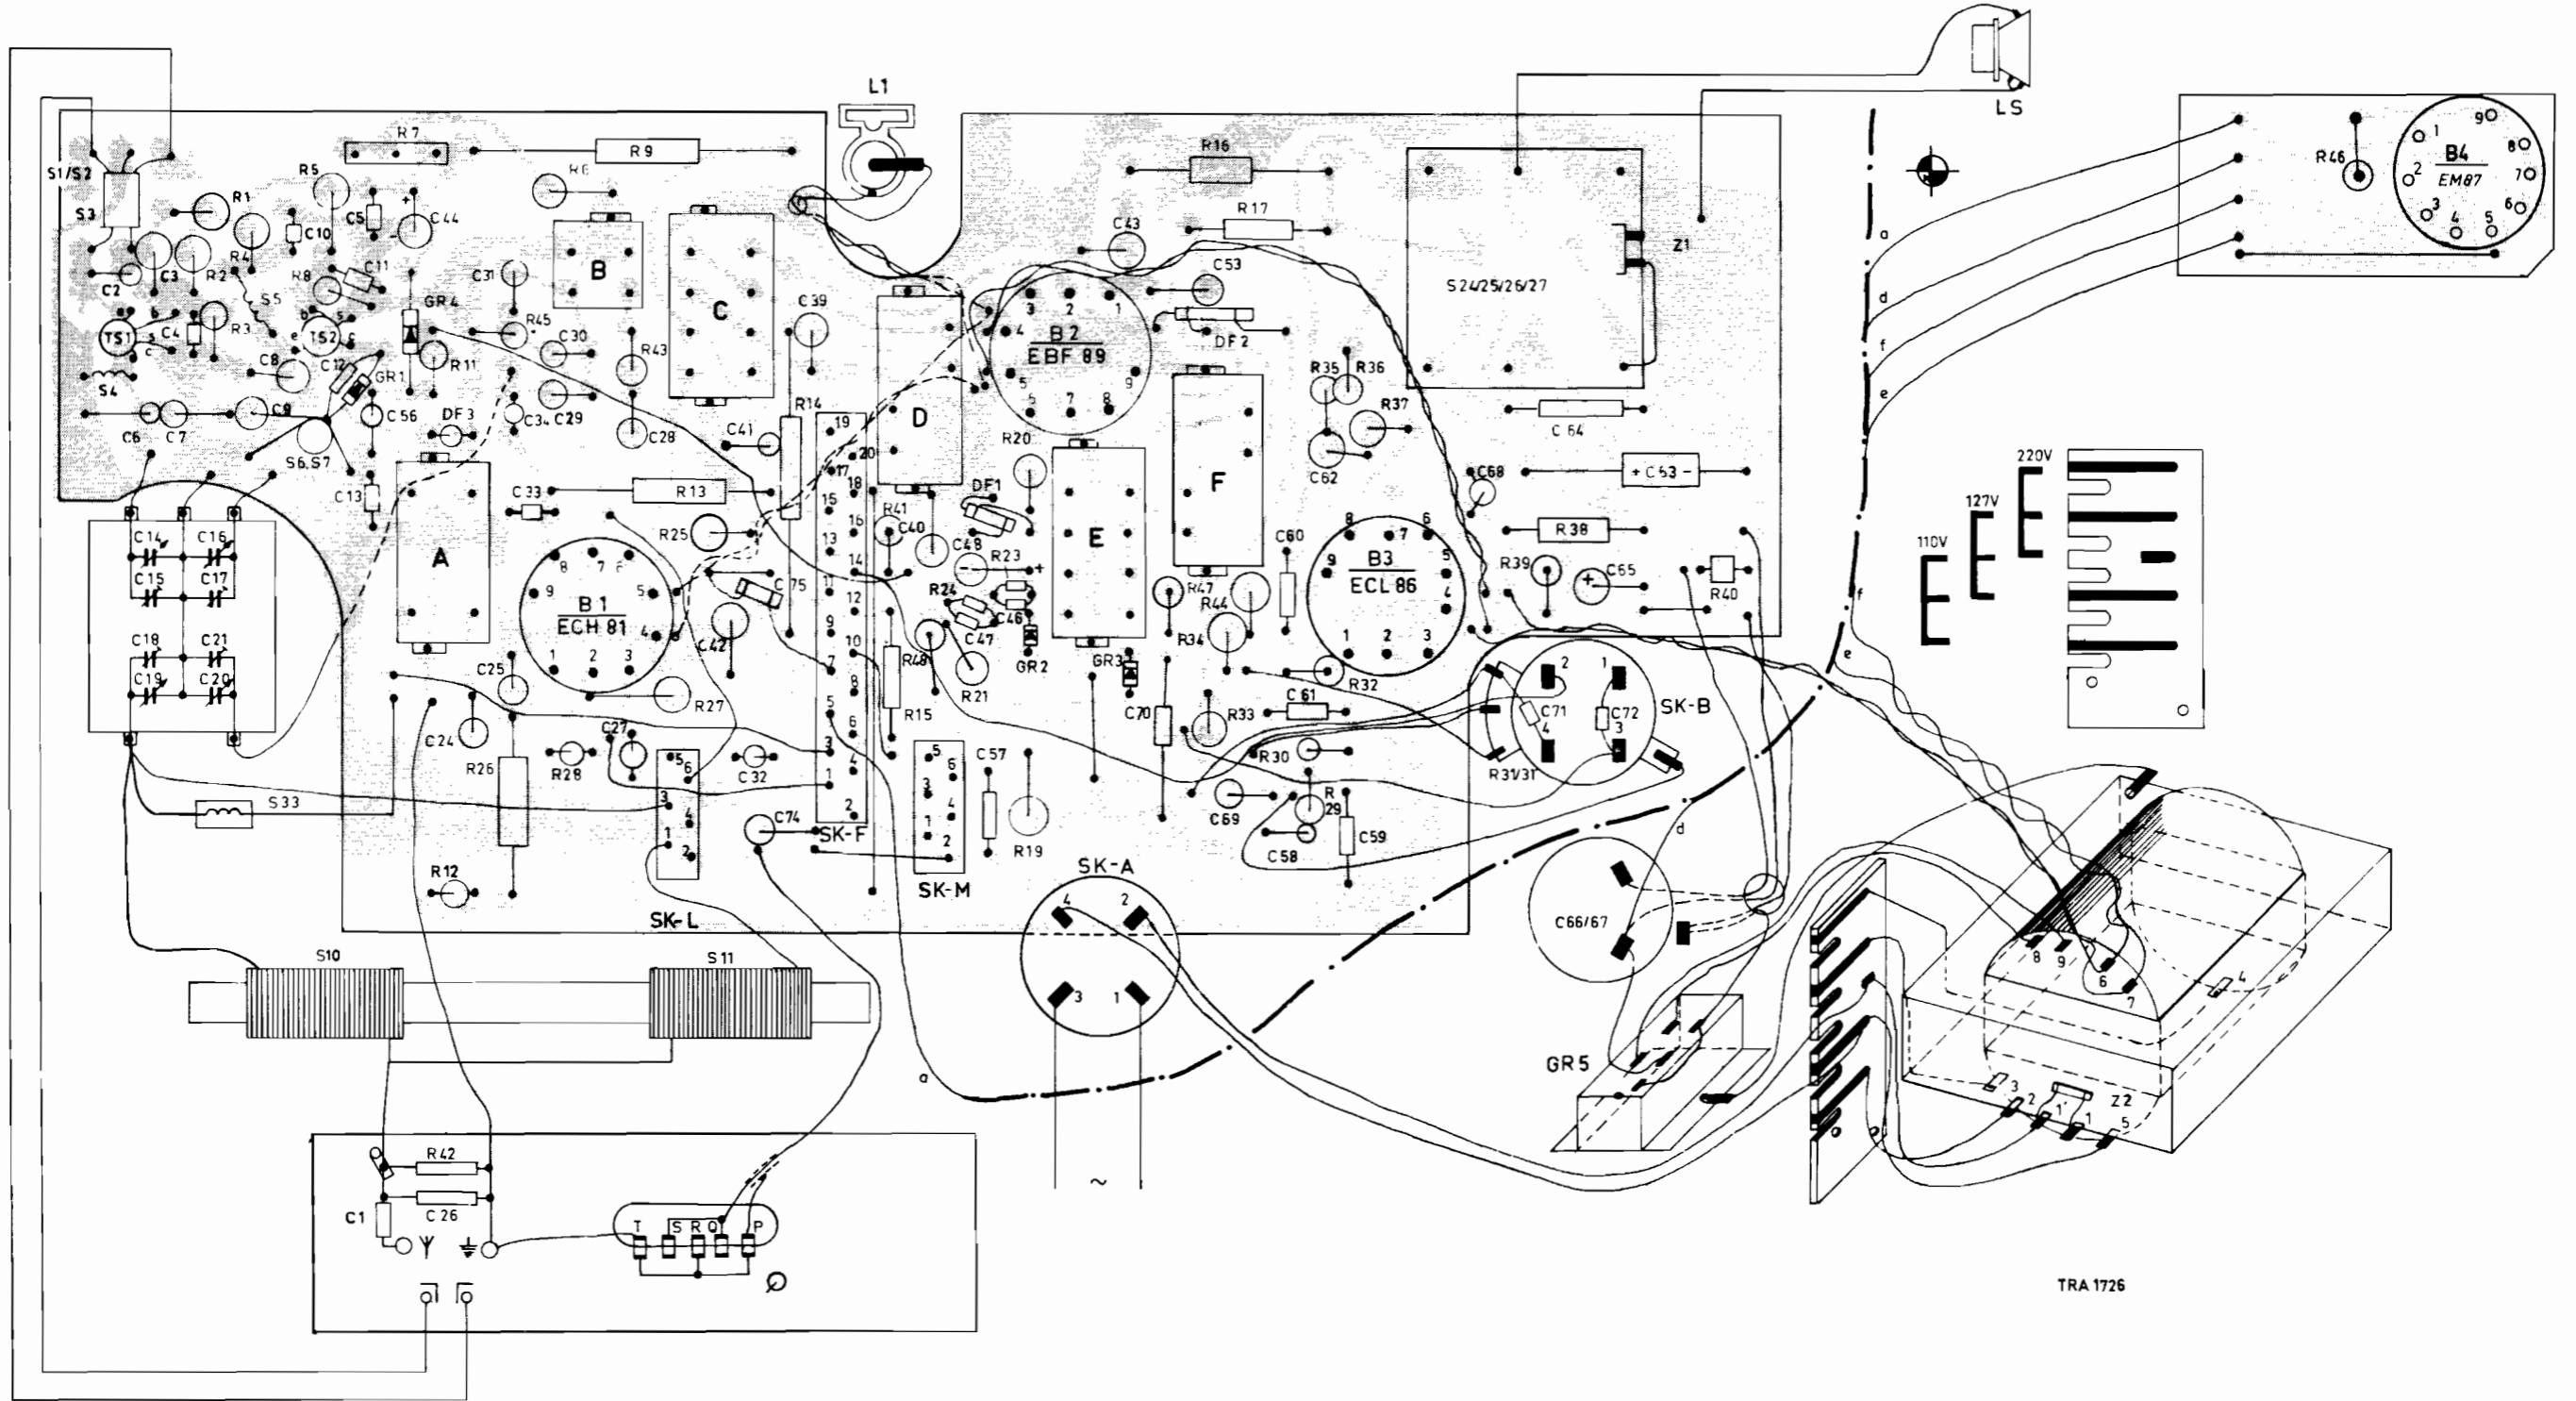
L1
LS
R7
R9
R6
R16
R17
S1/S2
S3
R1
R5
C5
C44
C10
R4
C3
R2
R8
C11
C2
S5
C31
B
C
C43
C53
R45
GR4
C39
R3
TS1
C4
TS2
C12
C30
R43
R11
GR1
C8
S4
C6
C7
C9
C56
DF3
C34
C29
C28
C41
R14
S6.S7
C13
C33
R13
C14
C16
C15
C17
A
R25
B1
ECH 81
C18
C21
C19
C20
C42
C75
C25
R27
C24
C27
R26
R28
C32
S33
R12
SK-L
C74
SK-F
SK-M
D
B2
EBF 89
DF2
R35
R36
R37
R20
C62
DF1
R41
C40
C48
R23
E
F
R24
C46
C47
GR2
GR3
R47
R44
R34
C60
B3
ECL 86
R48
R15
R21
R32
C61
C70
R33
R30
R
29
C69
C58
C59
C57
R19
SK-A
S24/25/26/27
Z1
C 64
C68
+ C63 -
R38
R39
C65
R40
SK-B
C71
C72
R31/31
C66/67
GR5
R46
B4
EM87
220V
127V
110V
S10
S11
R42
C1
C26
T
S
R
Q
P
~
Z2
TRA 1726